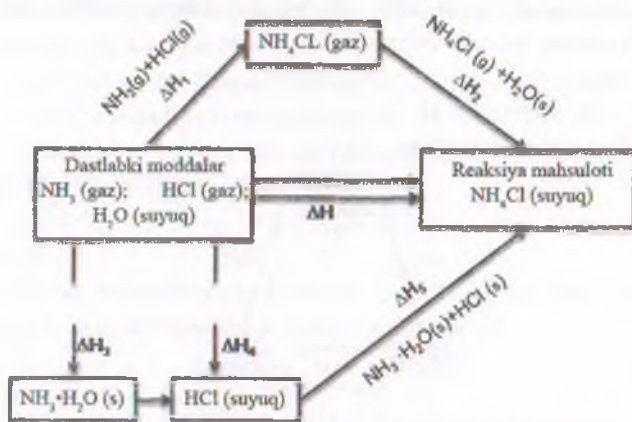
$NH_3(g)+HCl(g)$
$\Delta H_1$

$NH_4CL$ (gaz)

$NH_4Cl$ (g) $+H_2O(s)$
$\Delta H_2$

Dastlabki moddalar
$NH_3$ (gaz); HCl (gaz);
$H_2O$ (suyuq)

$\Delta H$

Reaksiya mahsuloti
$NH_4Cl$ (suyuq)

$\Delta H_3$

$\Delta H_4$

$\Delta H_5$
$NH_3 \cdot H_2O(s)+HCl$ (s)

$NH_3 \cdot H_2O$ (s)

HCl (suyuq)